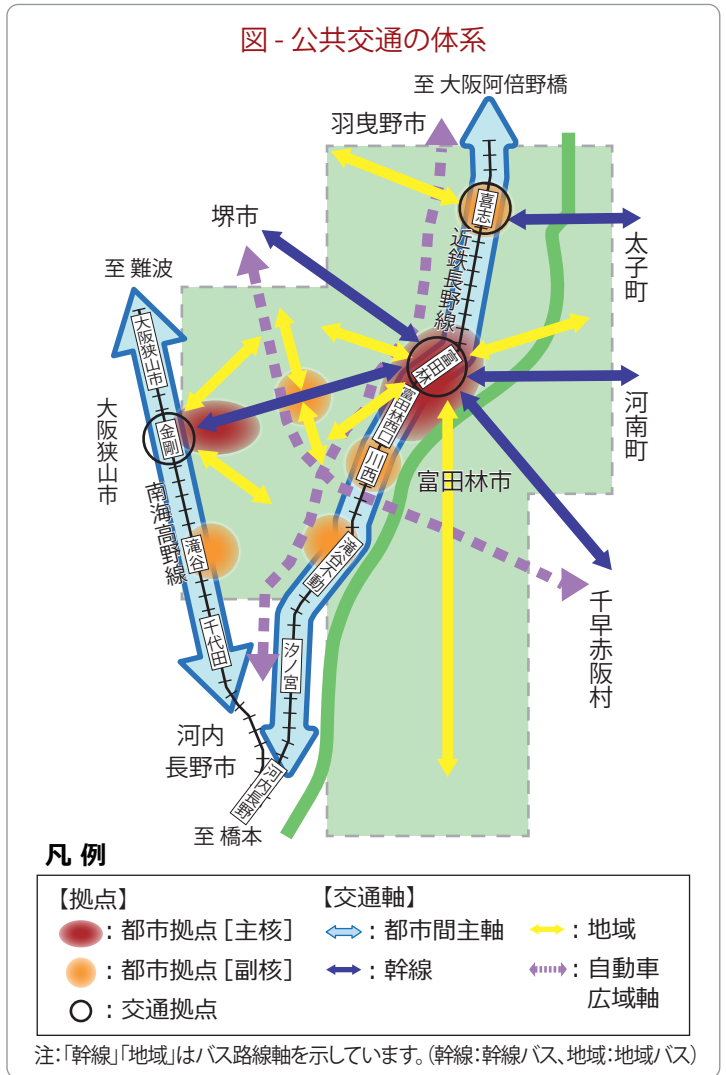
図 - 公共交通の体系

至 大阪阿倍野橋

羽曳野市

喜志

近鉄長野線

堺市

太子町

至 難波

大阪狭山市

富田林

河南町

大阪狭山市

金剛

富田林西口

川西

富田林市

南海高野線

滝谷

滝谷不動

千早赤阪村

千代田

汐ノ宮

河内長野市

河内長野

至 橋本

凡 例

【拠点】
: 都市拠点［主核］
: 都市拠点［副核］
: 交通拠点

【交通軸】
: 都市間主軸
: 幹線
: 地域
: 自動車広域軸

注:「幹線」「地域」はバス路線軸を示しています。(幹線:幹線バス、地域:地域バス)